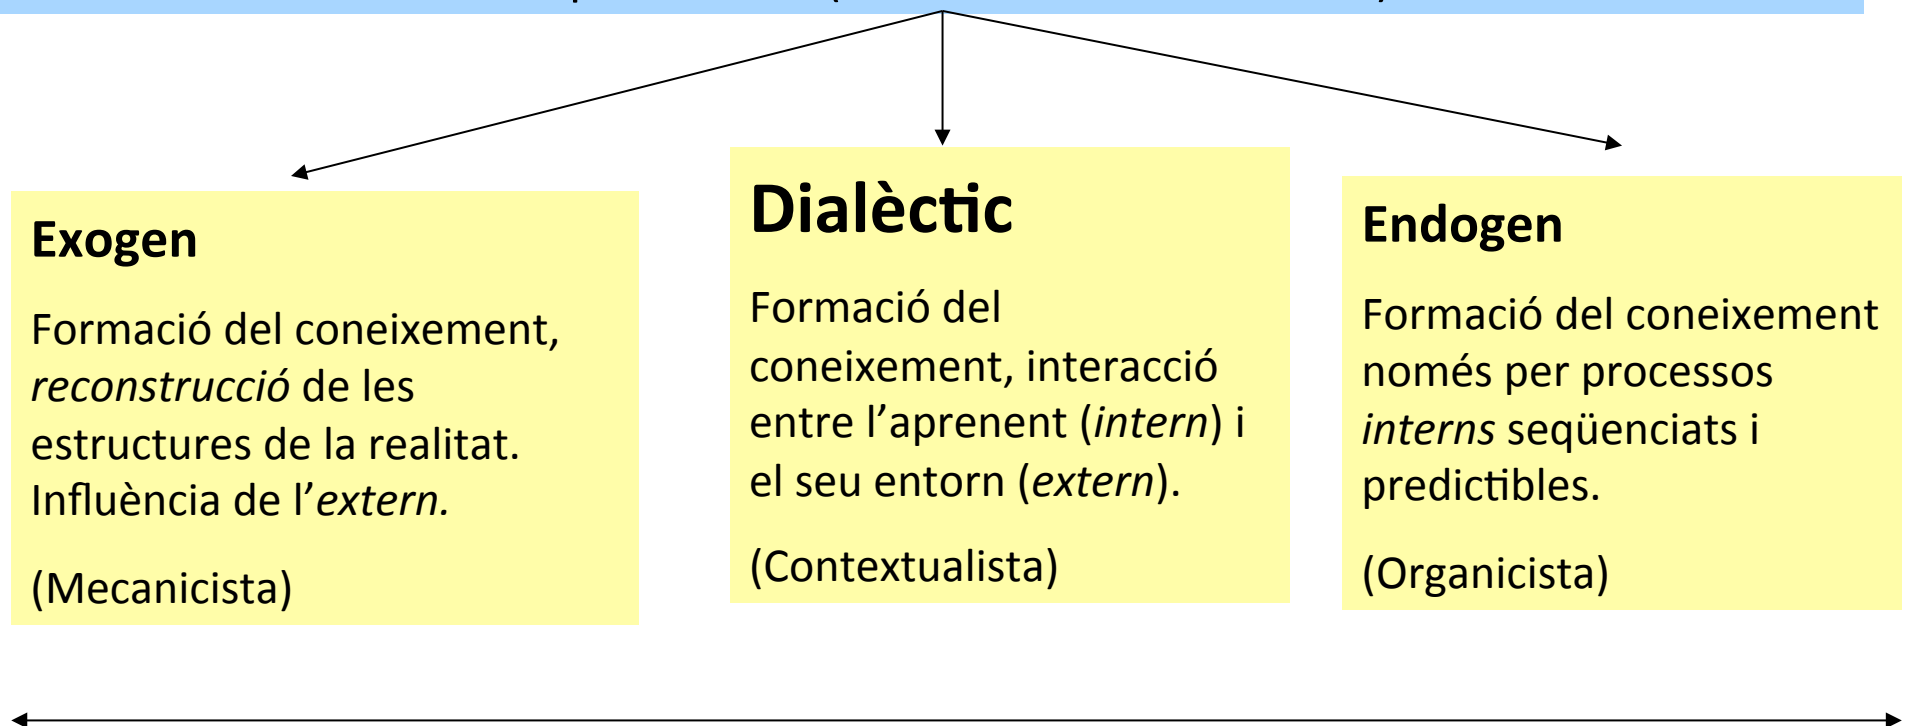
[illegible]

**Exogen**

Formació del coneixement, *reconstrucció* de les estructures de la realitat. Influència de l'*extern.*

(Mecanicista)

**Dialèctic**

Formació del coneixement, interacció entre l'aprenent (*intern*) i el seu entorn (*extern*).

(Contextualista)

**Endogen**

Formació del coneixement només per processos *interns* seqüenciats i predictibles.

(Organicista)